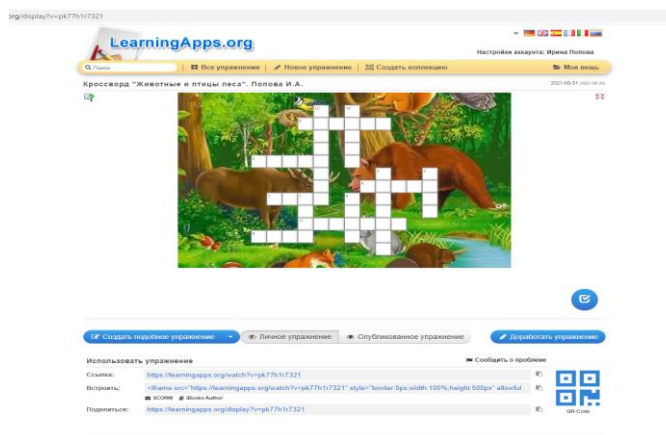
org/display?v=pk77h1r7321

LearningApps.org

Настройки аккаунта: Ирина Попова

Поиск | Все упражнения | Новое упражнение | Создать коллекцию | Моя весь

Кроссворд "Животные и птицы леса". Попова И.А.

2021-05-31

Создать подобное упражнение | Личное упражнение | Опубликованное упражнение | Доработать упражнение

Использовать упражнение

Сообщить о проблеме

Ссылка: https://learningapps.org/watch?v=pk77h1r7321

Встроить: <iframe src="https://learningapps.org/watch?v=pk77h1r7321" style="border:0px;width:100%;height:500px" allowful

SCORM iBooks Author

Поделиться: https://learningapps.org/display?v=pk77h1r7321

QR-Code